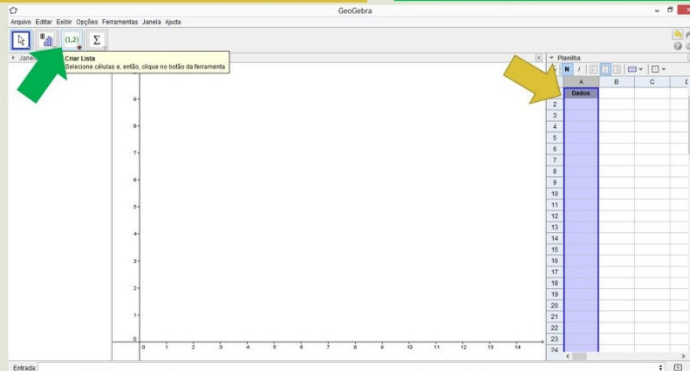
GeoGebra

Arquivo Editar Exibir Opções Ferramentas Janela Ajuda

{1,2}

Σ

Janela

Criar Lista
Selecione células e, então, clique no botão da ferramenta

Planilha

N I

9
8
7
6
5
4
3
2
1
0

0 1 2 3 4 5 6 7 8 9 10 11 12 13 14

| | A | B | C | D |
|---|---|---|---|---|
| 1 | Dados | | | |
| 2 | | | | |
| 3 | | | | |
| 4 | | | | |
| 5 | | | | |
| 6 | | | | |
| 7 | | | | |
| 8 | | | | |
| 9 | | | | |
| 10 | | | | |
| 11 | | | | |
| 12 | | | | |
| 13 | | | | |
| 14 | | | | |
| 15 | | | | |
| 16 | | | | |
| 17 | | | | |
| 18 | | | | |
| 19 | | | | |
| 20 | | | | |
| 21 | | | | |
| 22 | | | | |
| 23 | | | | |
| 24 | | | | |

Entrada: